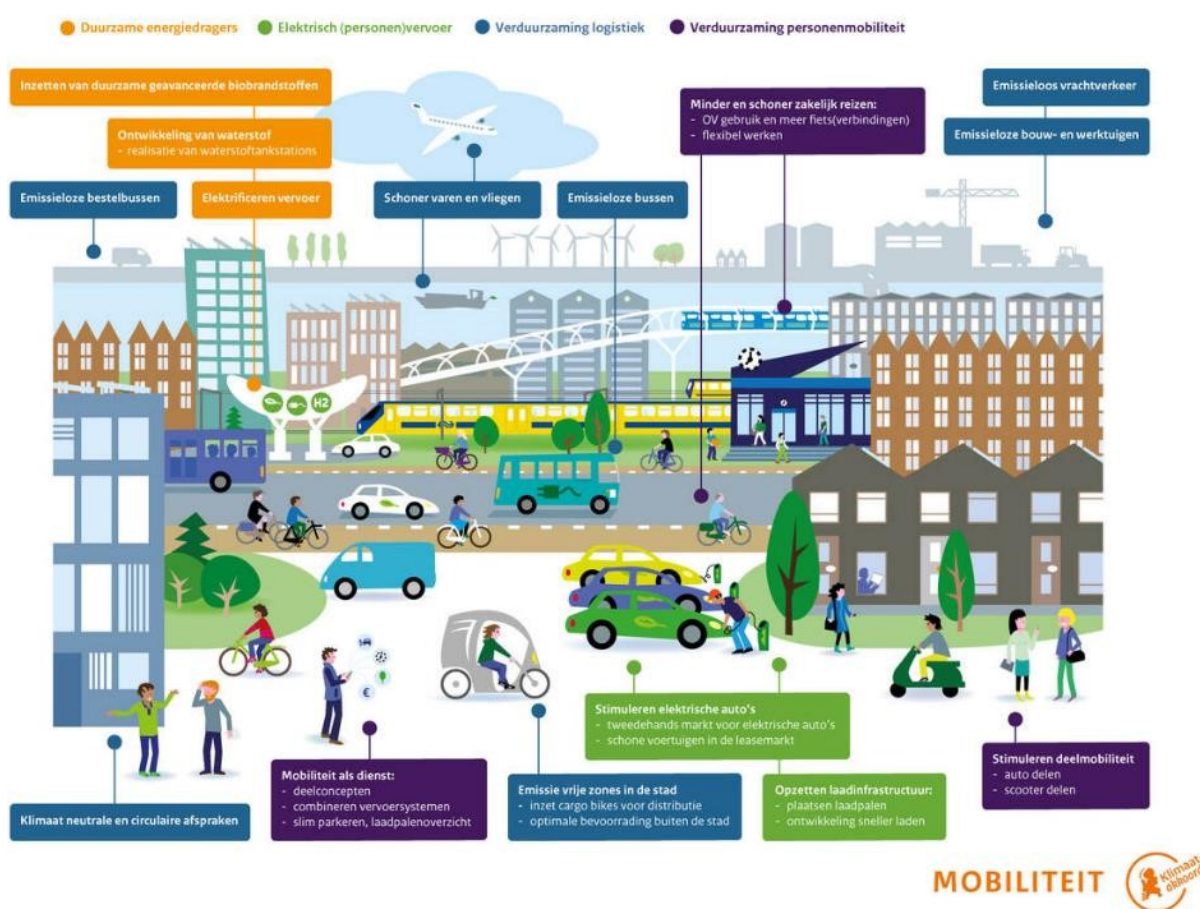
Duurzame energiedragers   Elektrisch (personen)vervoer   Verduurzaming logistiek   Verduurzaming personenmobiliteit

Inzetten van duurzame geavanceerde biobrandstoffen

Ontwikkeling van waterstof
- realisatie van waterstoftankstations

Emissieloze bestelbussen

Elektrificeren vervoer

Schoner varen en vliegen

Emissieloze bussen

Minder en schoner zakelijk reizen:
- OV gebruik en meer fiets(verbindingen)
- flexibel werken

Emissieloos vrachtverkeer

Emissieloze bouw- en werktuigen

H2

Stimuleren elektrische auto's
- tweedehands markt voor elektrische auto's
- schone voertuigen in de leasemarkt

Stimuleren deelmobiliteit
- auto delen
- scooter delen

Mobiliteit als dienst:
- deelconcepten
- combineren vervoersystemen
- slim parkeren, laadpalenoverzicht

Emissie vrije zones in de stad
- inzet cargo bikes voor distributie
- optimale bevoorrading buiten de stad

Opzetten laadinfrastructuur:
- plaatsen laadpalen
- ontwikkeling sneller laden

Klimaat neutrale en circulaire afspraken

MOBILITEIT

Klimaat akkoord